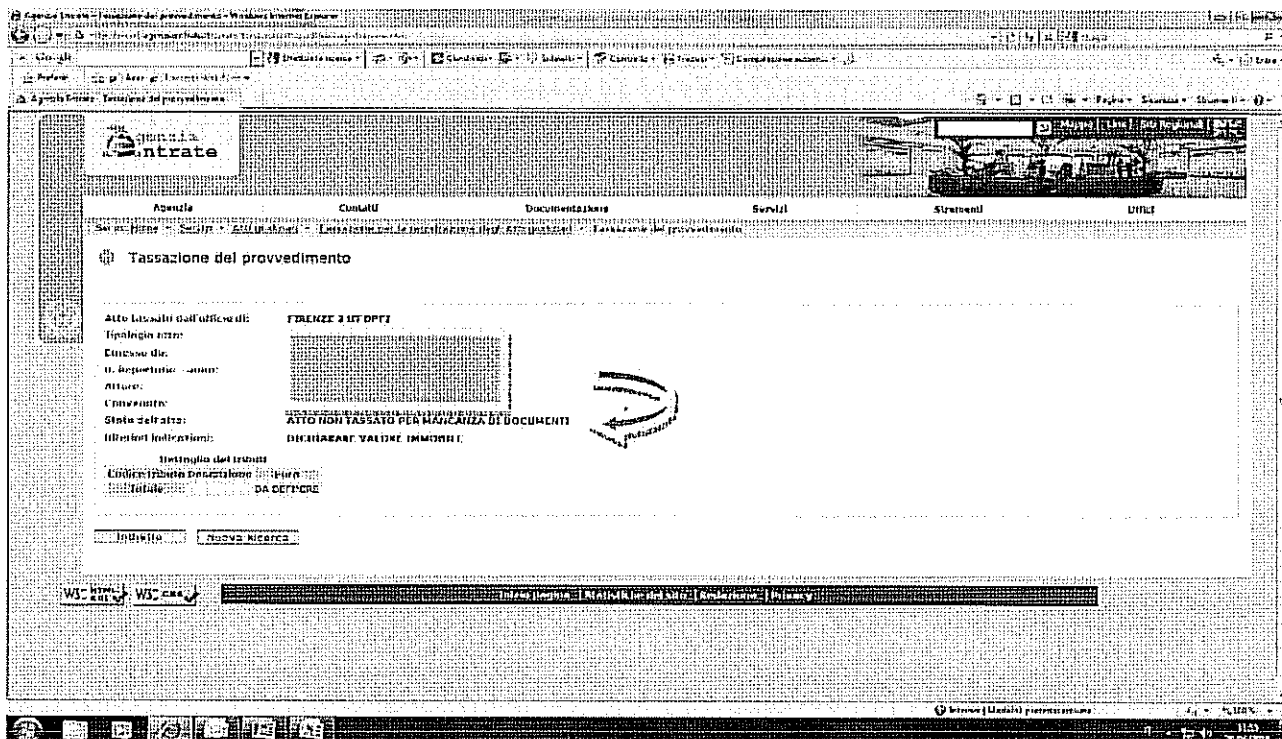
Agenzia Entrate - Tassazione del provvedimento - Windows Internet Explorer

Google

Agenzia Entrate - Tassazione del provvedimento

agenzia entrate

Mappa | Link | Siti Regionali | Info

Agenzia Contatti Documentazione Servizi Strumenti Uffici

Sei in: Home > Servizi > Atti giudiziari > Tassazione dei provvedimenti > Tassazione del provvedimento

Tassazione del provvedimento

Atto tassato dall'ufficio di: FIRENZE 3 UT DPFI
Tipologia atto:
Emesso da:
N. Repertorio - anno:
Attore:
Convenuto:
Stato dell'atto: ATTO NON TASSATO PER MANCANZA DI DOCUMENTI
Ulteriori indicazioni: DICHIARARE VALORE IMMOBILE

Dettaglio dei tributi
| Codice tributo Descrizione | Euro |
|---|---|
| Totale | DA DEFINIRE |

Indietro Nuova Ricerca

W3C html W3C css

Intestazione | Statistiche del sito | Redazione | Privacy

Internet | Modalità protetta: attivata

100%